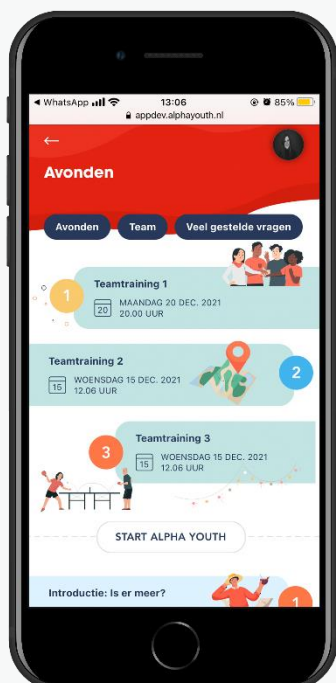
◀ WhatsApp 13:06 85%
appdev.alphayouth.nl

←

Avonden

Avonden
Team
Veel gestelde vragen

1
Teamtraining 1
20
MAANDAG 20 DEC. 2021
20.00 UUR

Teamtraining 2
15
WOENSDAG 15 DEC. 2021
12.06 UUR
2

3
Teamtraining 3
15
WOENSDAG 15 DEC. 2021
12.06 UUR

START ALPHA YOUTH

Introductie: Is er meer?
1